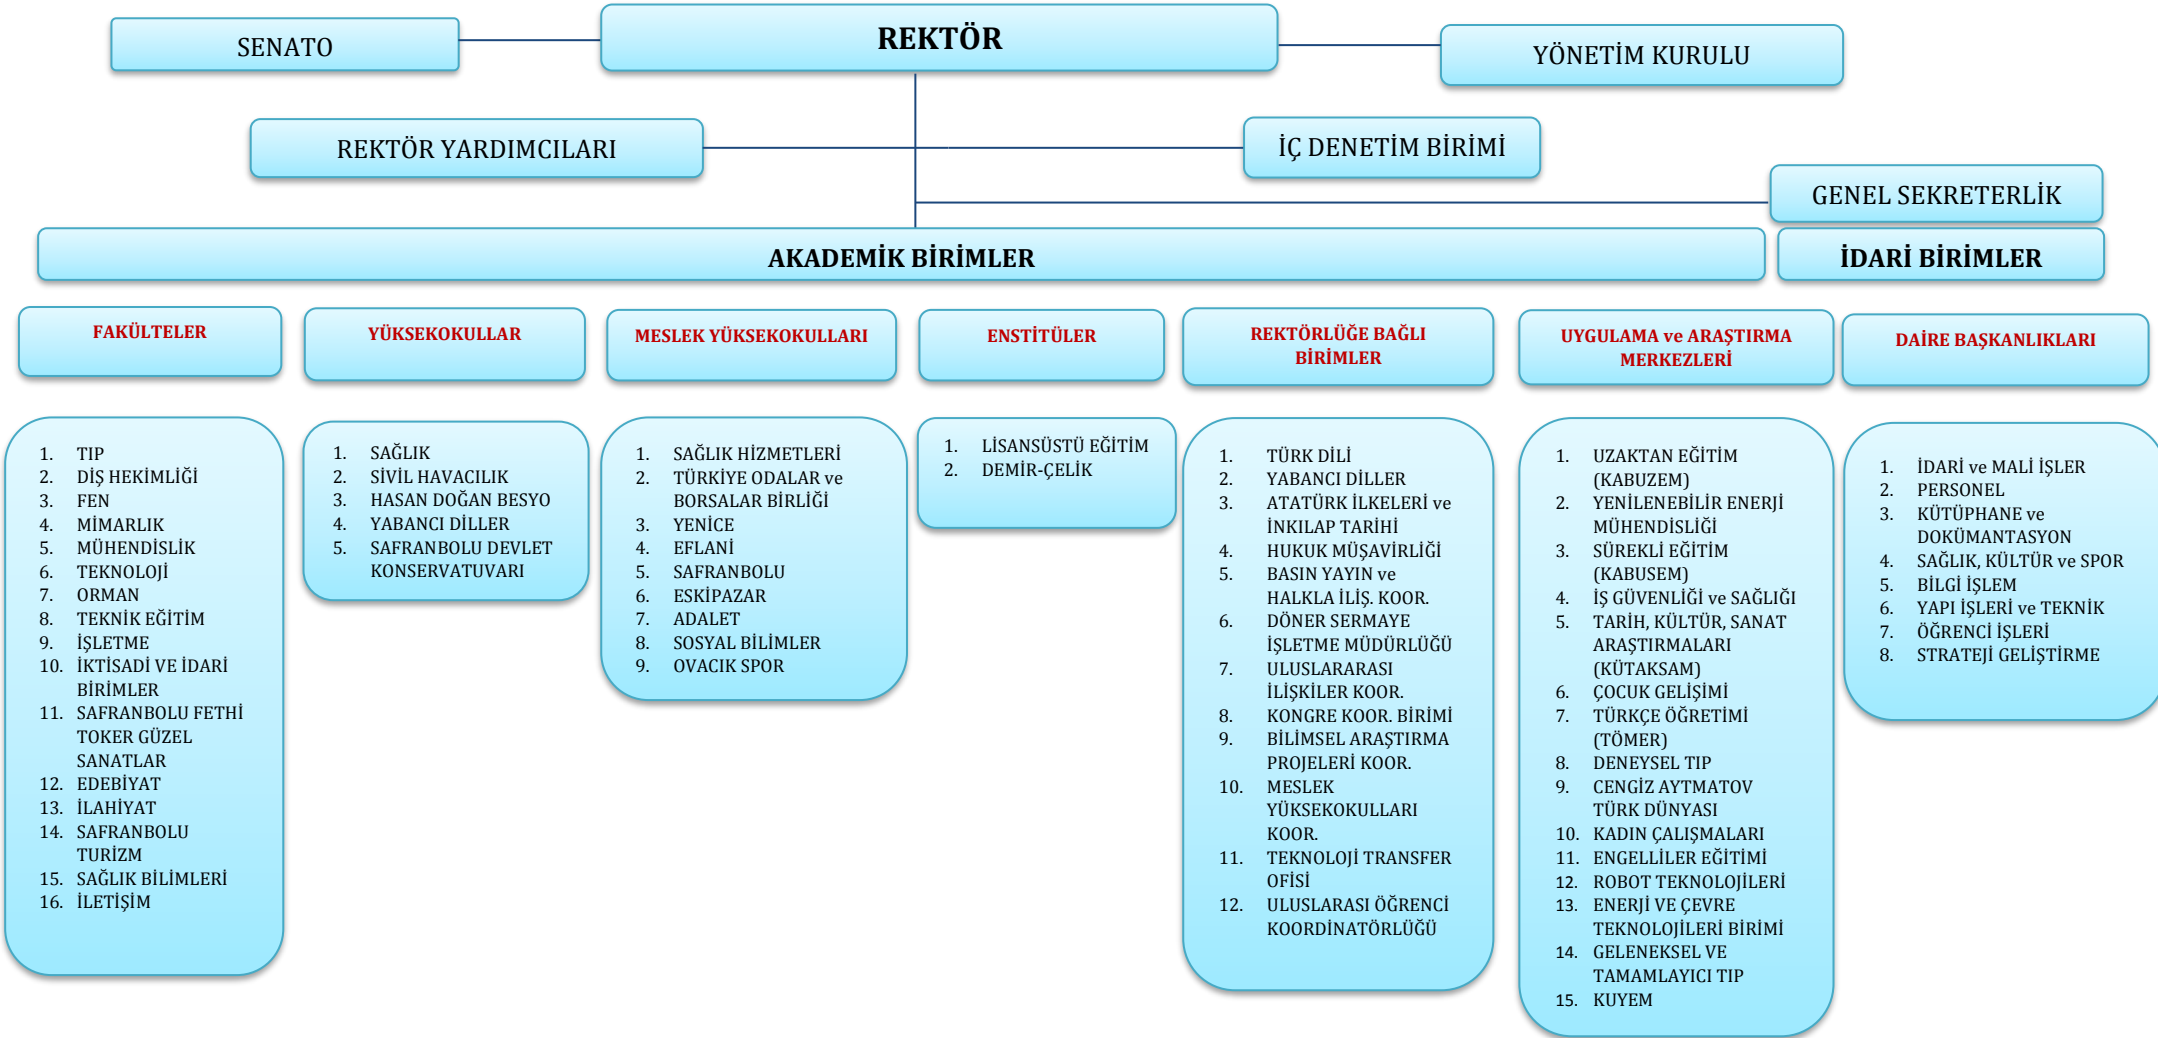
SENATO

REKTÖR

YÖNETİM KURULU

REKTÖR YARDIMCILARI

İÇ DENETİM BİRİMİ

GENEL SEKRETERLİK

AKADEMİK BİRİMLER

İDARİ BİRİMLER

FAKÜLTELER

1. TIP
2. DİŞ HEKİMLİĞİ
3. FEN
4. MİMARLIK
5. MÜHENDİSLİK
6. TEKNOLOJİ
7. ORMAN
8. TEKNİK EĞİTİM
9. İŞLETME
10. İKTİSADİ VE İDARİ BİRİMLER
11. SAFRANBOLU FETHİ TOKER GÜZEL SANATLAR
12. EDEBİYAT
13. İLAHİYAT
14. SAFRANBOLU TURİZM
15. SAĞLIK BİLİMLERİ
16. İLETİŞİM

YÜKSEKOKULLAR

1. SAĞLIK
2. SİVİL HAVACILIK
3. HASAN DOĞAN BESYO
4. YABANCI DİLLER
5. SAFRANBOLU DEVLET KONSERVATUVARI

MESLEK YÜKSEKOKULLARI

1. SAĞLIK HİZMETLERİ
2. TÜRKİYE ODALAR ve BORSALAR BİRLİĞİ
3. YENİCE
4. EFLANİ
5. SAFRANBOLU
6. ESKİPAZAR
7. ADALET
8. SOSYAL BİLİMLER
9. OVACIK SPOR

ENSTİTÜLER

1. LİSANSÜSTÜ EĞİTİM
2. DEMİR-ÇELİK

REKTÖRLÜĞE BAĞLI BİRİMLER

1. TÜRK DİLİ
2. YABANCI DİLLER
3. ATATÜRK İLKELERİ ve İNKILAP TARİHİ
4. HUKUK MÜŞAVİRLİĞİ
5. BASIN YAYIN ve HALKLA İLİŞ. KOOR.
6. DÖNER SERMAYE İŞLETME MÜDÜRLÜĞÜ
7. ULUSLARARASI İLİŞKİLER KOOR.
8. KONGRE KOOR. BİRİMİ
9. BİLİMSEL ARAŞTIRMA PROJELERİ KOOR.
10. MESLEK YÜKSEKOKULLARI KOOR.
11. TEKNOLOJİ TRANSFER OFİSİ
12. ULUSLARASI ÖĞRENCİ KOORDİNATÖRLÜĞÜ

UYGULAMA ve ARAŞTIRMA MERKEZLERİ

1. UZAKTAN EĞİTİM (KABUZEM)
2. YENİLENEBİLİR ENERJİ MÜHENDİSLİĞİ
3. SÜREKLİ EĞİTİM (KABUSEM)
4. İŞ GÜVENLİĞİ ve SAĞLIĞI
5. TARİH, KÜLTÜR, SANAT ARAŞTIRMALARI (KÜTAKSAM)
6. ÇOCUK GELİŞİMİ
7. TÜRKÇE ÖĞRETİMİ (TÖMER)
8. DENEYSEL TIP
9. CENGİZ AYTMATOV TÜRK DÜNYASI
10. KADIN ÇALIŞMALARI
11. ENGELLİLER EĞİTİMİ
12. ROBOT TEKNOLOJİLERİ
13. ENERJİ VE ÇEVRE TEKNOLOJİLERİ BİRİMİ
14. GELENEKSEL VE TAMAMLAYICI TIP
15. KUYEM

DAİRE BAŞKANLIKLARI

1. İDARİ ve MALİ İŞLER
2. PERSONEL
3. KÜTÜPHANE ve DOKÜMANTASYON
4. SAĞLIK, KÜLTÜR ve SPOR
5. BİLGİ İŞLEM
6. YAPI İŞLERİ ve TEKNİK
7. ÖĞRENCİ İŞLERİ
8. STRATEJİ GELİŞTİRME